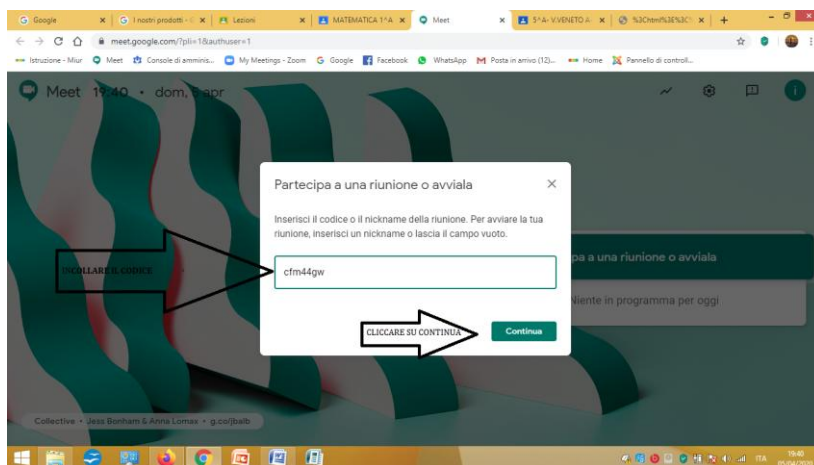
G Google × | G I nostri prodotti - G × | Lezioni × | MATEMATICA 1^A × | Meet × | 5^A- V.VENETO A × | %3Chtml%3E%3C × | +

meet.google.com/?pli=1&authuser=1

Istruzione - Miur | Meet | Console di amminis... | My Meetings - Zoom | Google | Facebook | WhatsApp | Posta in arrivo (12)... | Home | Pannello di controll...

Meet 19:40 • dom, 5 apr

Partecipa a una riunione o avviala

Inserisci il codice o il nickname della riunione. Per avviare la tua riunione, inserisci un nickname o lascia il campo vuoto.

INCOLLARE IL CODICE

cfm44gw

CLICCARE SU CONTINUA

Continua

pa a una riunione o avviala

Niente in programma per oggi

Collective • Jess Bonham & Anna Lomax • g.co/jbalb

ITA 19:40 05/04/2020